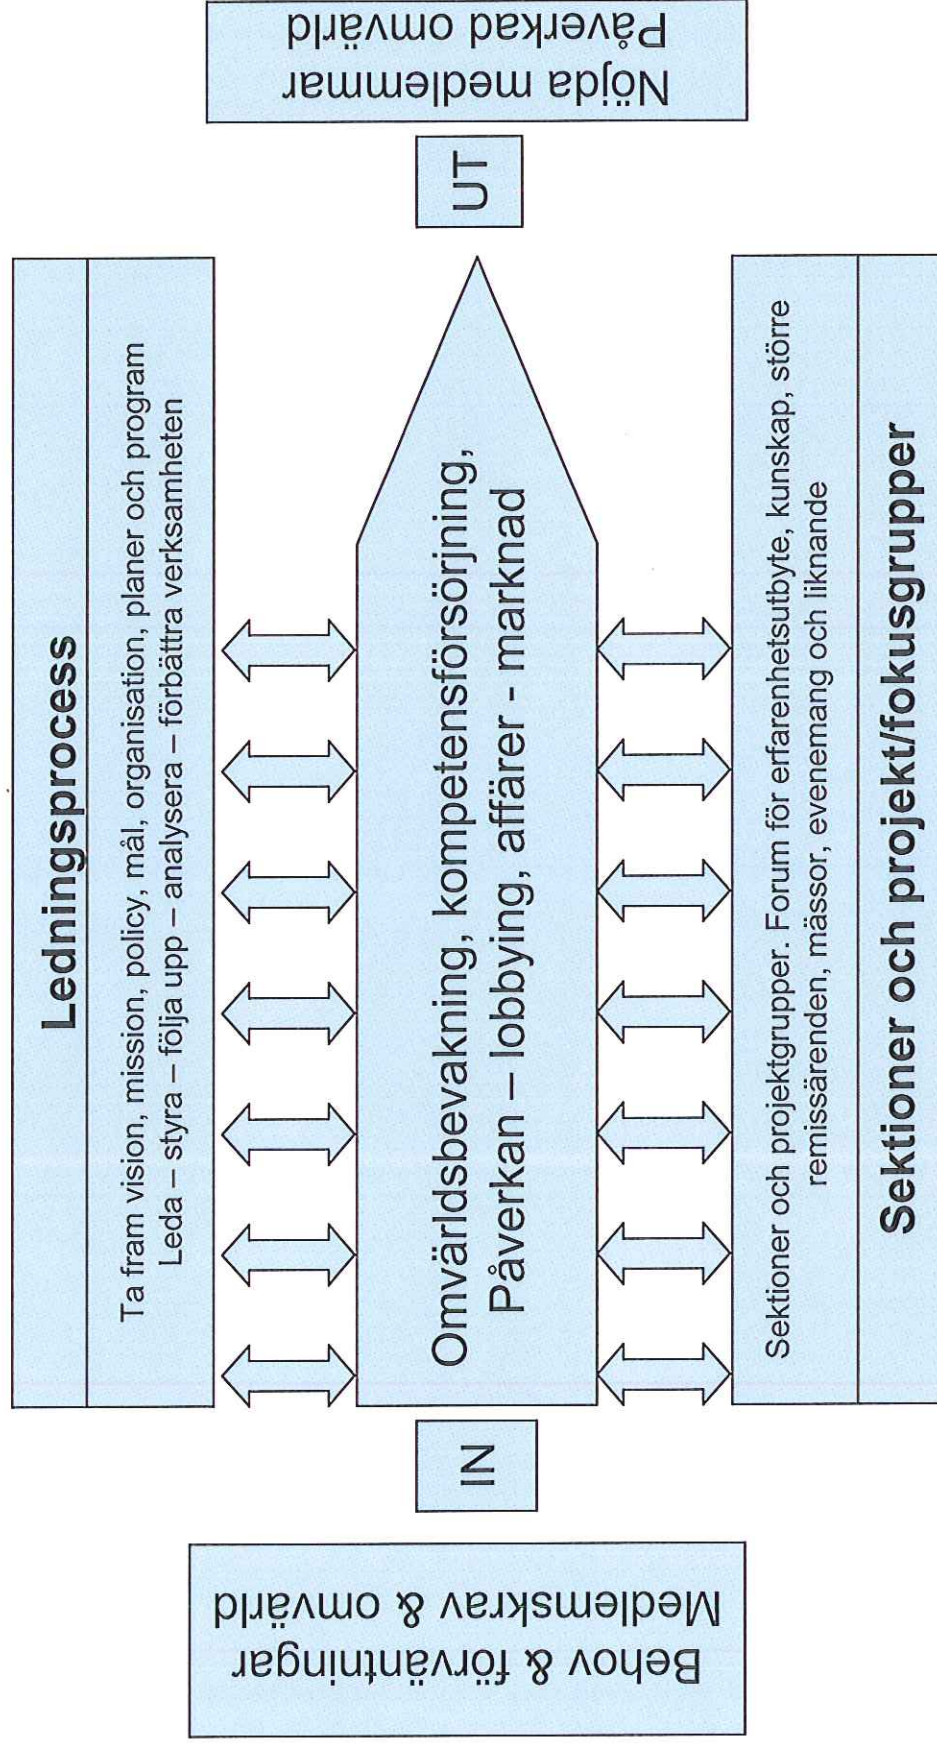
Behov & förväntningar
Medlemskrav & omvärld

IN

Ledningsprocess

Ta fram vision, mission, policy, mål, organisation, planer och program
Leda – styra – följa upp – analysera – förbättra verksamheten

Omvärldsbevakning, kompetensförsörjning,
Påverkan – lobbying, affärer - marknad

Sektioner och projektgrupper. Forum för erfarenhetsutbyte, kunskap, större remissärenden, mässor, evenemang och liknande

Sektioner och projekt/fokusgrupper

UT

Nöjda medlemmar
Påverkad omvärld